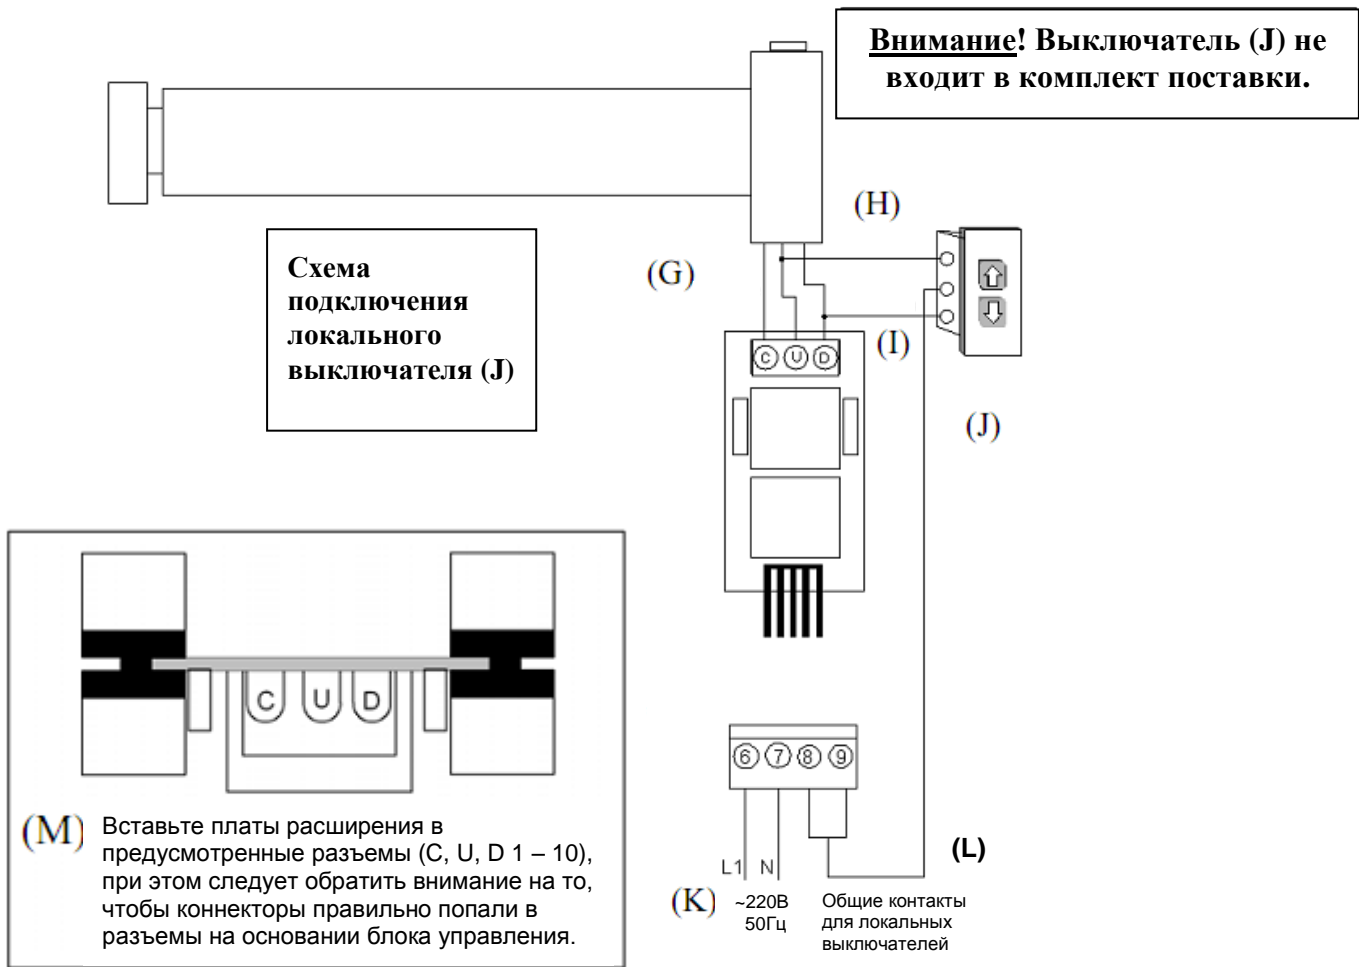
Внимание! Выключатель (J) не входит в комплект поставки.

(H)

Схема подключения локального выключателя (J)

(G)

C U D

(I)

(J)

C U D

(M) Вставьте платы расширения в предусмотренные разъемы (C, U, D 1 – 10), при этом следует обратить внимание на то, чтобы коннекторы правильно попали в разъемы на основании блока управления.

6 7 8 9

L1 N

(L)

(K) ~220В 50Гц

Общие контакты для локальных выключателей